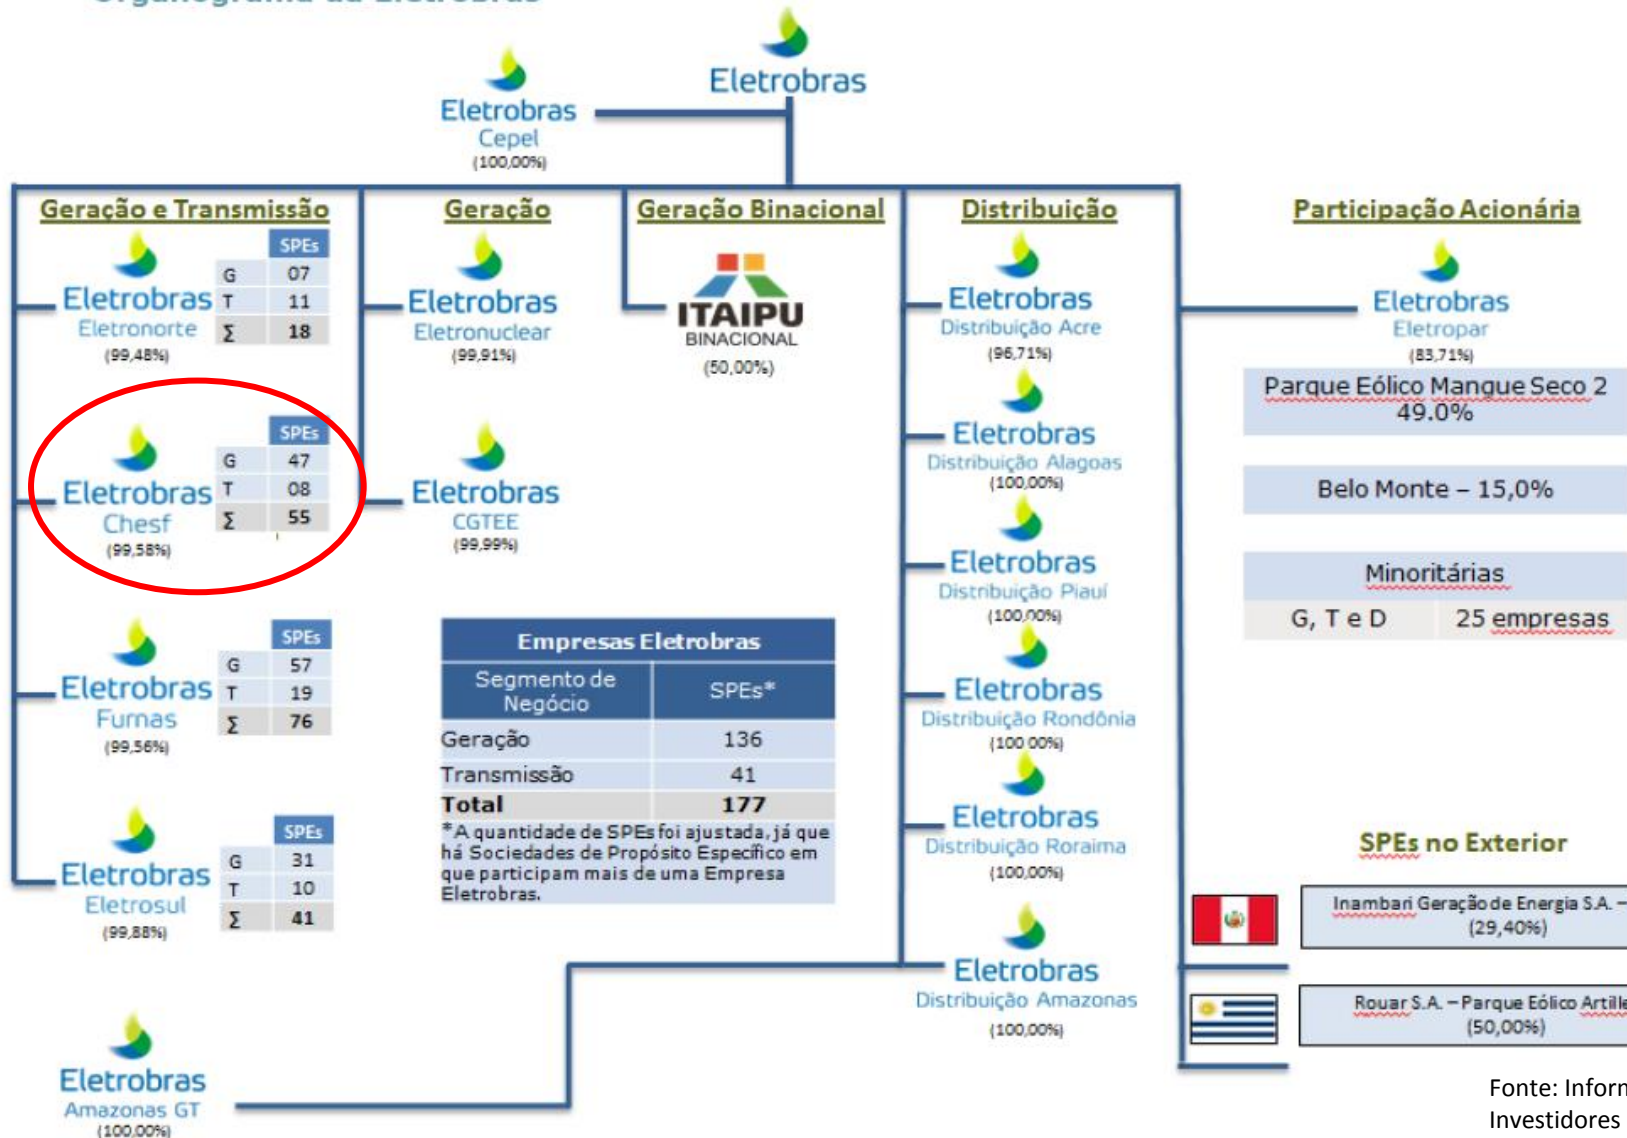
Eletrobras

Eletrobras
Cepel
(100,00%)

Geração e Transmissão

Eletrobras
Eletronorte
(99,48%)

| | SPEs |
|---|---|
| G | 07 |
| T | 11 |
| Σ | 18 |

Eletrobras
Chesf
(99,58%)

| | SPEs |
|---|---|
| G | 47 |
| T | 08 |
| Σ | 55 |

Eletrobras
Furnas
(99,56%)

| | SPEs |
|---|---|
| G | 57 |
| T | 19 |
| Σ | 76 |

Eletrobras
Eletrosul
(99,88%)

| | SPEs |
|---|---|
| G | 31 |
| T | 10 |
| Σ | 41 |

Eletrobras
Amazonas GT
(100,00%)

Geração

Eletrobras
Eletronuclear
(99,91%)

Eletrobras
CGTEE
(99,99%)

Geração Binacional

ITAIPU
BINACIONAL
(50,00%)

| Empresas Eletrobras | |
|---|---|
| Segmento de Negócio | SPEs* |
| Geração | 136 |
| Transmissão | 41 |
| **Total** | **177** |

*A quantidade de SPEs foi ajustada, já que há Sociedades de Propósito Específico em que participam mais de uma Empresa Eletrobras.

Distribuição

Eletrobras
Distribuição Acre
(96,71%)

Eletrobras
Distribuição Alagoas
(100,00%)

Eletrobras
Distribuição Piauí
(100,00%)

Eletrobras
Distribuição Rondônia
(100,00%)

Eletrobras
Distribuição Roraima
(100,00%)

Eletrobras
Distribuição Amazonas
(100,00%)

Participação Acionária

Eletrobras
Eletropar
(83,71%)

Parque Eólico Mangue Seco 2
49.0%

Belo Monte – 15,0%

Minoritárias

| G, T e D | 25 empresas |
|---|---|

SPEs no Exterior

Inambari Geração de Energia S.A. –
(29,40%)

Rouar S.A. – Parque Eólico Artille
(50,00%)

Fonte: Inform
Investidores